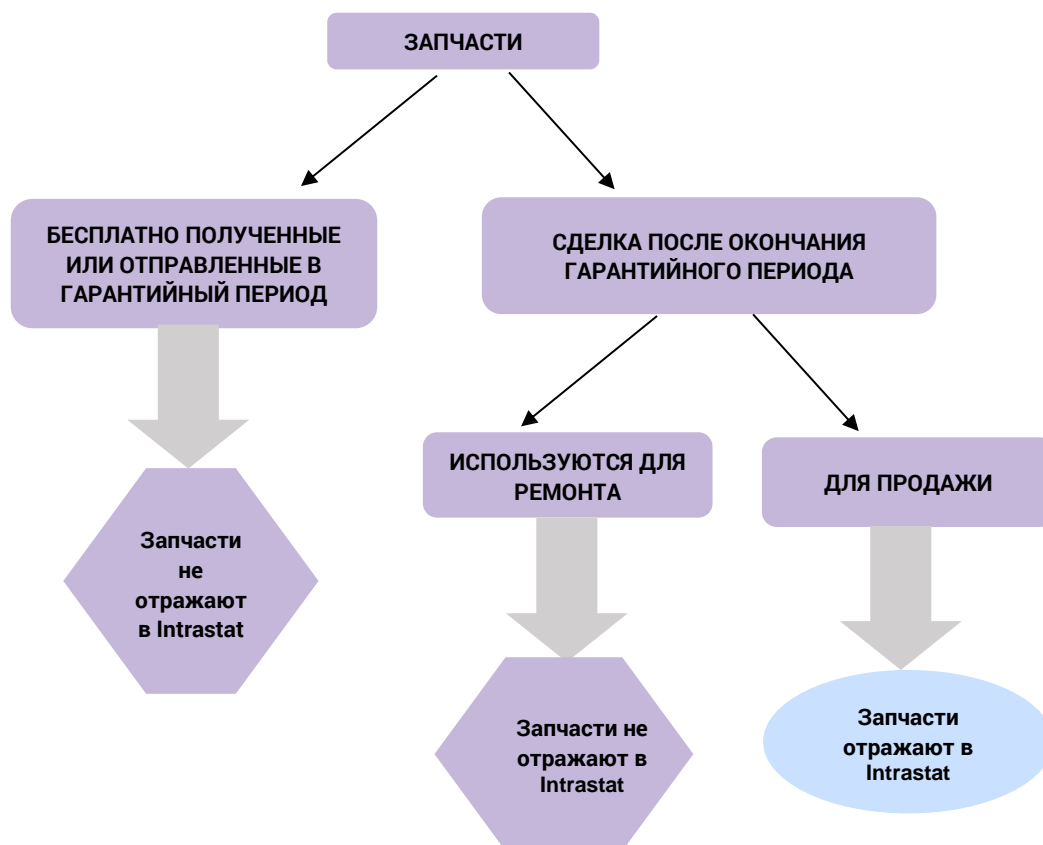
ЗАПЧАСТИ

БЕСПЛАТНО ПОЛУЧЕННЫЕ ИЛИ ОТПРАВЛЕННЫЕ В ГАРАНТИЙНЫЙ ПЕРИОД

СДЕЛКА ПОСЛЕ ОКОНЧАНИЯ ГАРАНТИЙНОГО ПЕРИОДА

Запчасти не отражают в Intrastat

ИСПОЛЬЗУЮТСЯ ДЛЯ РЕМОНТА

ДЛЯ ПРОДАЖИ

Запчасти не отражают в Intrastat

Запчасти отражают в Intrastat